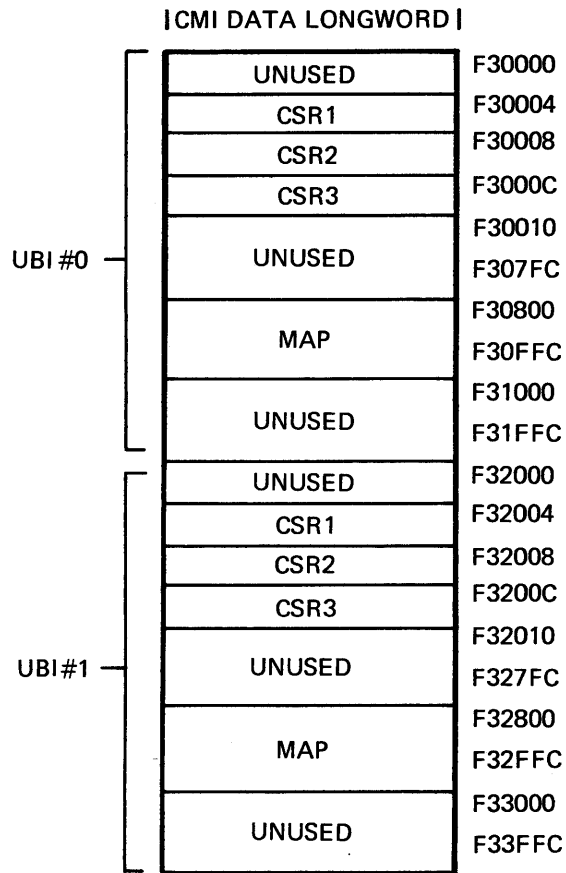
|CMI DATA LONGWORD|

UBI #0

| | |
|---|---|
| UNUSED | F30000 |
| CSR1 | F30004 |
| CSR2 | F30008 |
| CSR3 | F3000C |
| UNUSED | F30010 F307FC |
| MAP | F30800 F30FFC |
| UNUSED | F31000 F31FFC |

UBI#1

| | |
|---|---|
| UNUSED | F32000 |
| CSR1 | F32004 |
| CSR2 | F32008 |
| CSR3 | F3200C |
| UNUSED | F32010 F327FC |
| MAP | F32800 F32FFC |
| UNUSED | F33000 F33FFC |